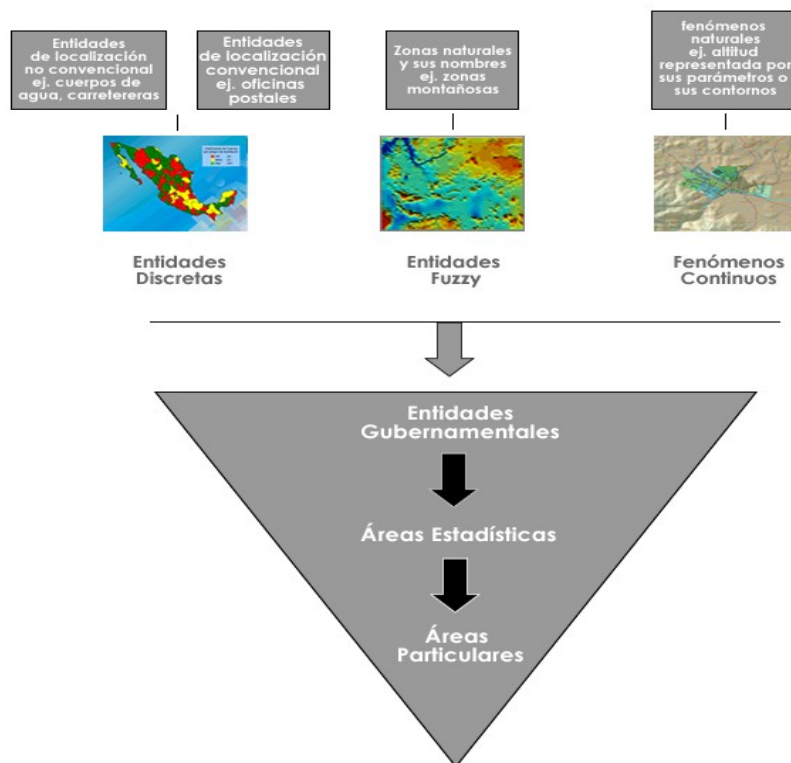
Entidades de localización no convencional ej. cuerpos de agua, carretereras

Entidades de localización convencional ej. oficinas postales

Zonas naturales y sus nombres ej. zonas montañosas

fenómenos naturales ej. altitud representada por sus parámetros o sus contornos

Entidades Discretas

Entidades Fuzzy

Fenómenos Continuos

Entidades Gubernamentales

Áreas Estadísticas

Áreas Particulares